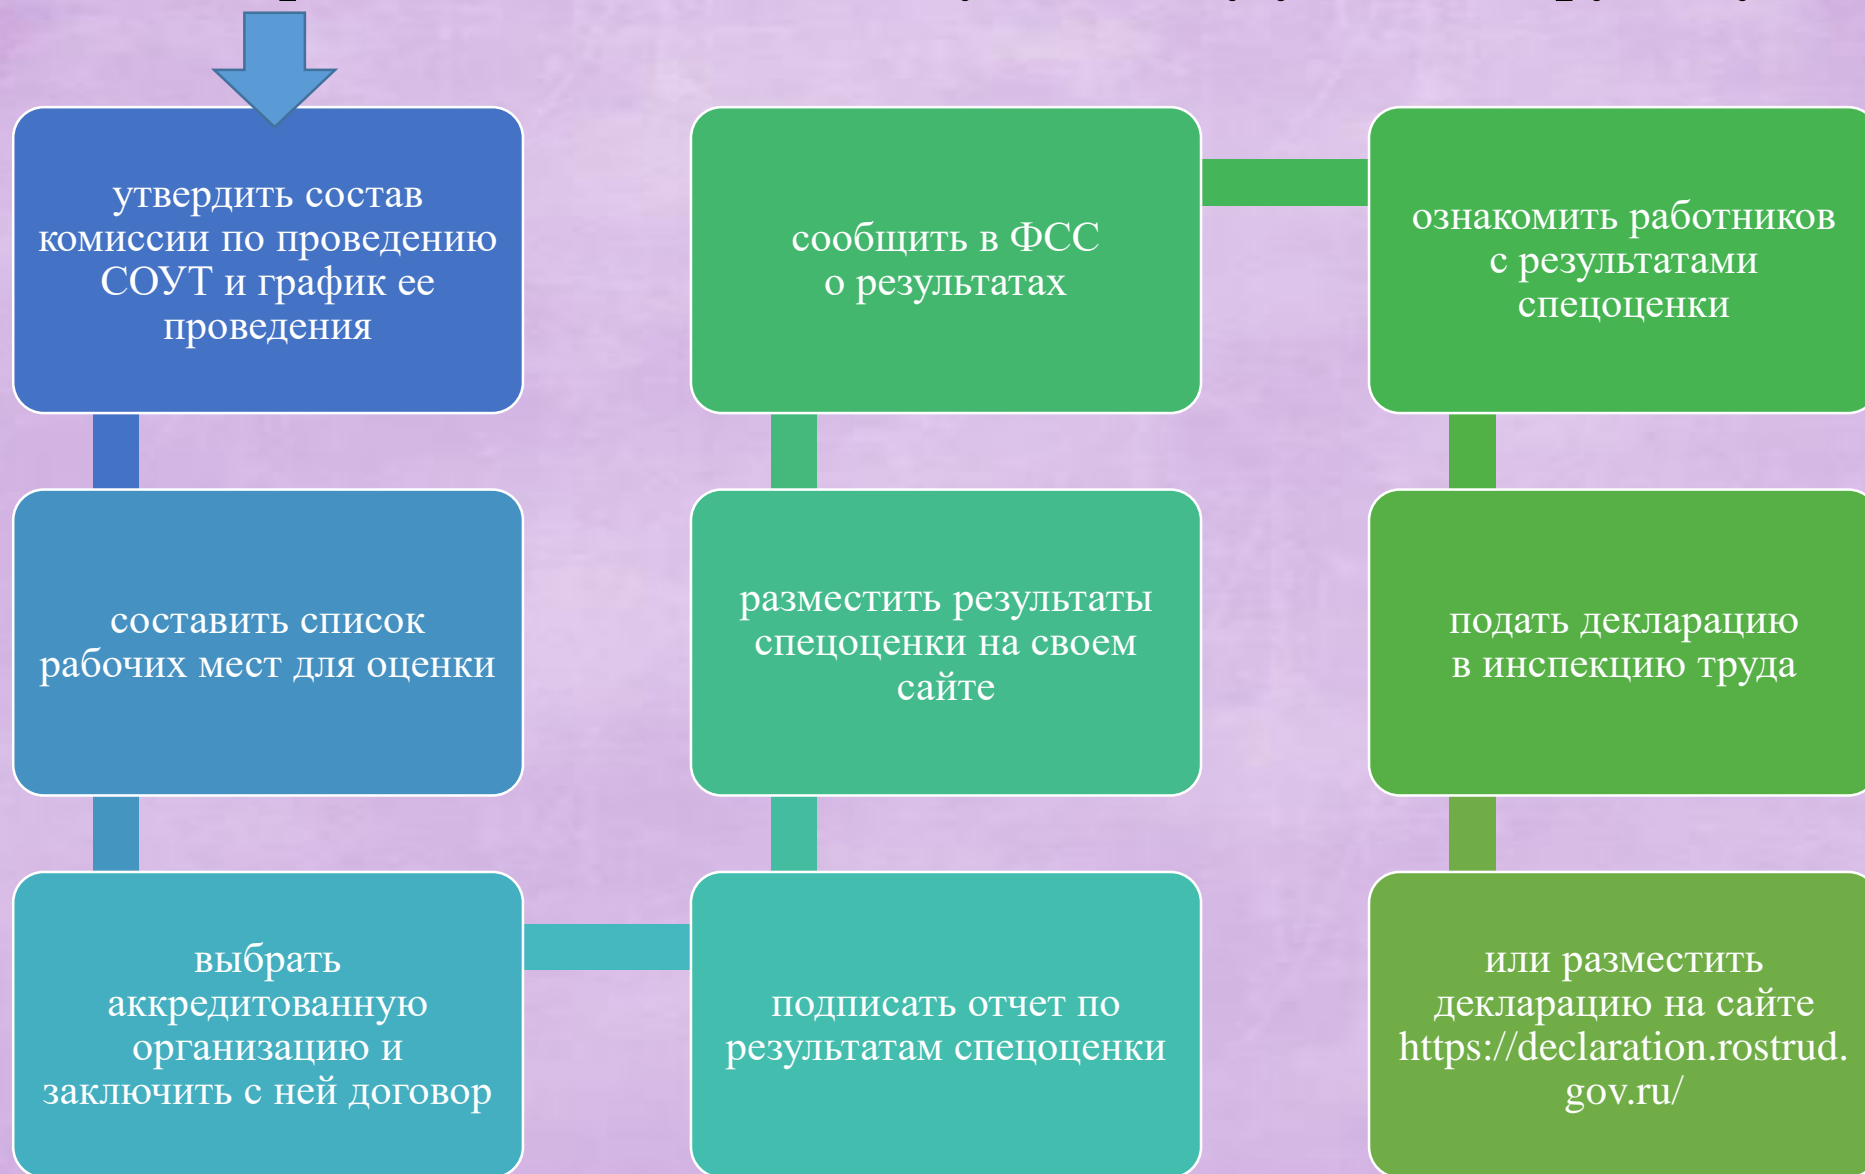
утвердить состав комиссии по проведению СОУТ и график ее проведения

составить список рабочих мест для оценки

выбрать аккредитованную организацию и заключить с ней договор

подписать отчет по результатам спецоценки

разместить результаты спецоценки на своем сайте

сообщить в ФСС о результатах

ознакомить работников с результатами спецоценки

подать декларацию в инспекцию труда

или разместить декларацию на сайте https://declaration.rostrud.gov.ru/